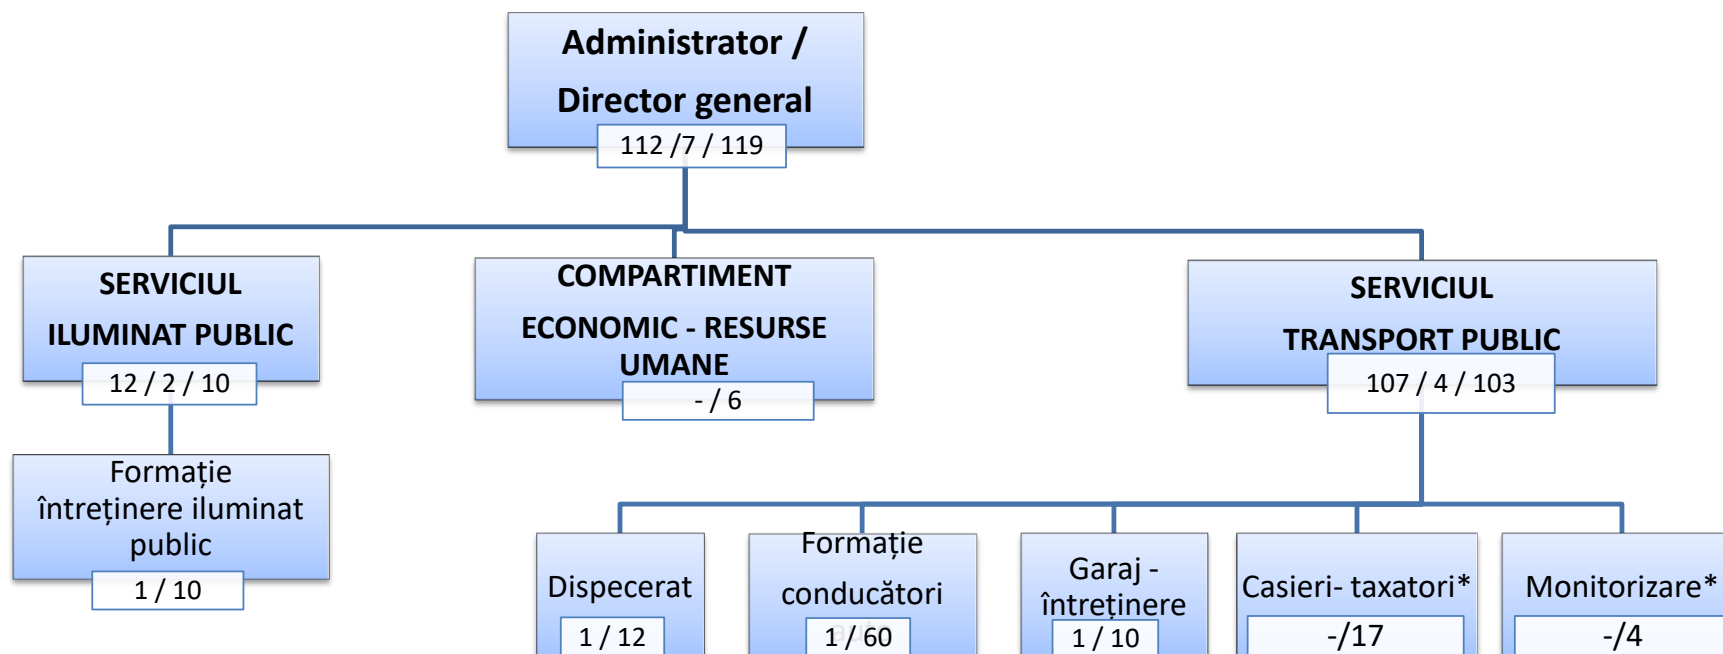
Administrator /

Director general

112 /7 / 119

SERVICIUL

ILUMINAT PUBLIC

12 / 2 / 10

COMPARTIMENT

ECONOMIC - RESURSE UMANE

- / 6

SERVICIUL

TRANSPORT PUBLIC

107 / 4 / 103

Formație întreținere iluminat public

1 / 10

Dispecerat

1 / 12

Formație

conducători

1 / 60

Garaj - întreținere

1 / 10

Casieri- taxatori*

-/17

Monitorizare*

-/4